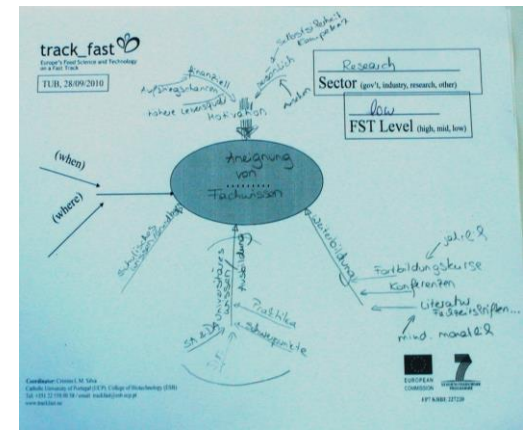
track_fast
Europe's Food Science and Technology on a Fast Track

TUB, 28/09/2010

Research
Sector (gov't, industry, research, other)

low
FST Level (high, mid, low)

(when)

(where)

Aneignung von Fachwissen

Motivation

Aufstiegschancen

finanziell

höhere Lebensqualität

Selbstständigkeit Kompetenz

Interesse

Ansehen

Weiterbildung

jährlich

Fortbildungskurse

Konferenzen

Literatur Fachzeitschriften...

mind. monatlich

Universitäres Wissen

Grundlagen

Praktika

Schwerpunkte

Studium

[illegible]

Coordinator: Cristina L. M. Silva
Catholic University of Portugal (UCP), College of Biotechnology (ESB)
Tel: +351 22 558 00 58 / email: trackfast@esb.ucp.pt
www.trackfast.eu

EUROPEAN COMMISSION

SEVENTH FRAMEWORK PROGRAMME

FP7-KBBE 227220